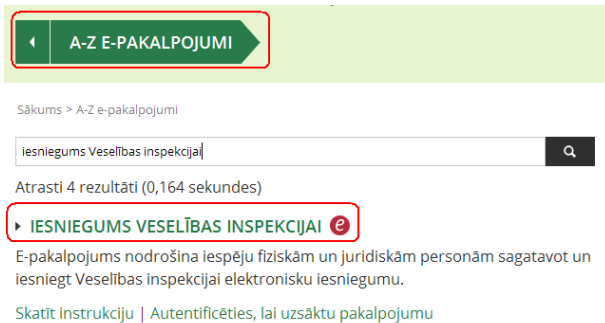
A-Z E-PAKALPOJUMI

Sākums > A-Z e-pakalpojumi

iesniegums Veselības inspekcijai

Atrasti 4 rezultāti (0,164 sekundes)

IESNIEGUMS VESELĪBAS INSPEKCIJAI e

E-pakalpojums nodrošina iespēju fiziskām un juridiskām personām sagatavot un iesniegt Veselības inspekcijai elektronisku iesniegumu.

Skatīt instrukciju | Autentificēties, lai uzsāktu pakalpojumu